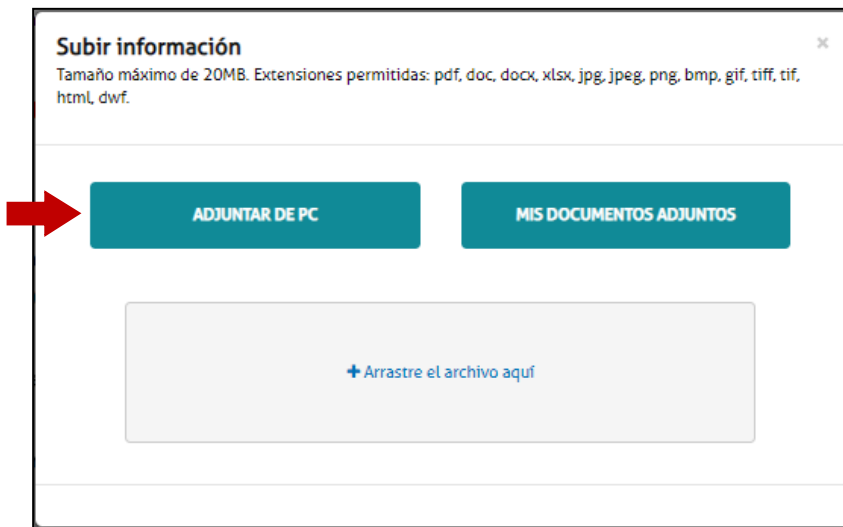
Subir información
Tamaño máximo de 20MB. Extensiones permitidas: pdf, doc, docx, xlsx, jpg, jpeg, png, bmp, gif, tiff, tif, html, dwf.

×

ADJUNTAR DE PC

MIS DOCUMENTOS ADJUNTOS

+ Arrastre el archivo aquí